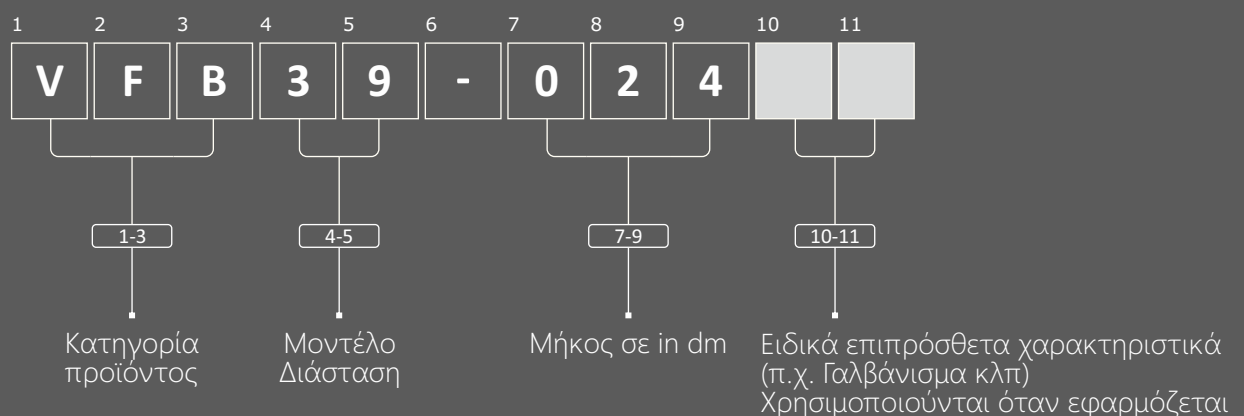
1 2 3 4 5 6 7 8 9 10 11

V F B 3 9 - 0 2 4

1-3

4-5

7-9

10-11

Κατηγορία προϊόντος

Μοντέλο Διάσταση

Μήκος σε in dm

Ειδικά επιπρόσθετα χαρακτηριστικά (π.χ. Γαλβάνισμα κλπ) Χρησιμοποιούνται όταν εφαρμόζεται